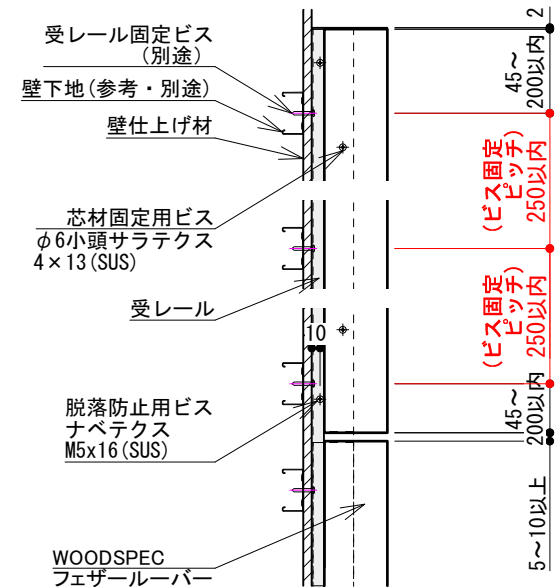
受レール固定ビス
（別途）
壁下地（参考・別途）
壁仕上げ材
芯材固定用ビス
$\phi$6小頭サラテクス
4×13(SUS)
受レール
10
脱落防止用ビス
ナベテクス
M5x16(SUS)
WOODSPEC
フェザールーバー
2
45～
200以内
（ビス固定
ピッチ）
250以内
（ビス固定
ピッチ）
250以内
45～
200以内
5～10以上